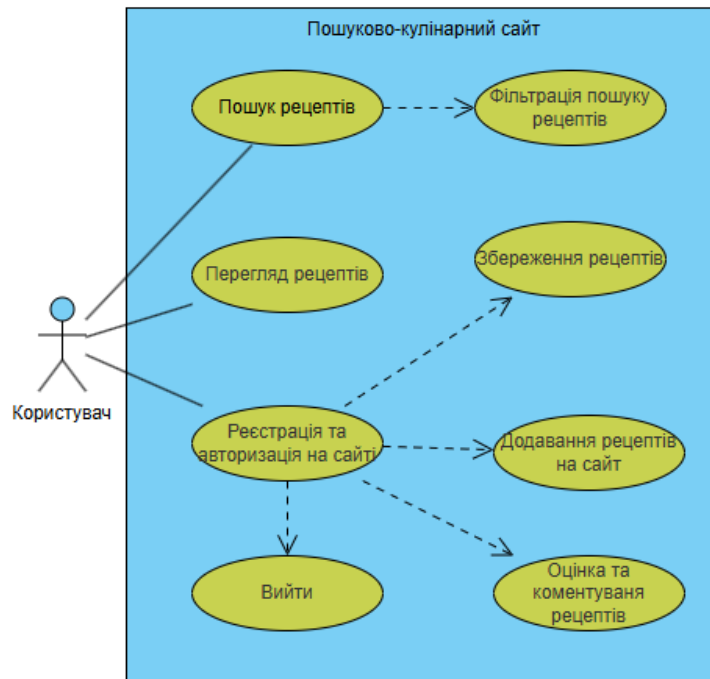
Пошуково-кулінарний сайт

Пошук рецептів

Фільтрація пошуку рецептів

Перегляд рецептів

Збереження рецептів

Користувач

Реєстрація та авторизація на сайті

Додавання рецептів на сайт

Вийти

Оцінка та коментуваня рецептів